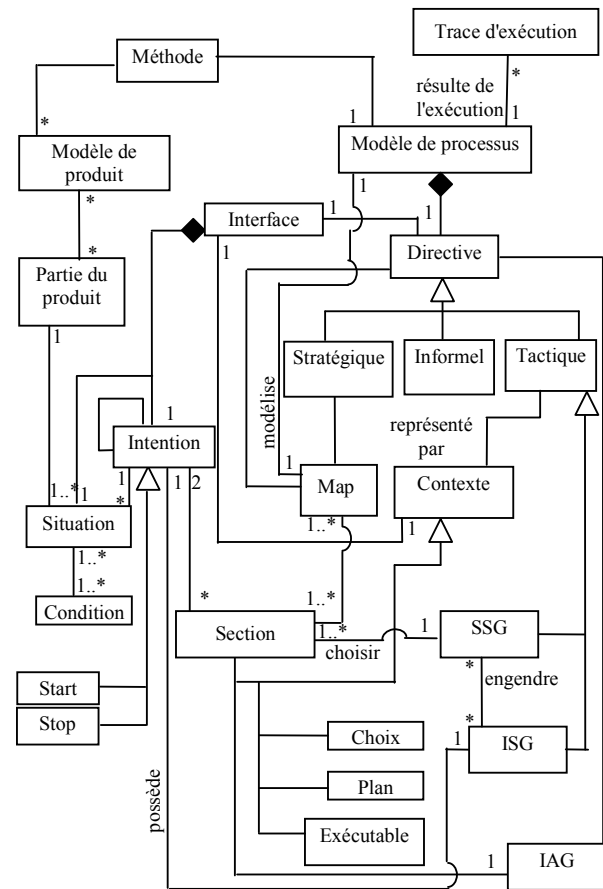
Trace d'exécution

Méthode

résulte de l'exécution

*

1

1

*

Modèle de processus

Modèle de produit

*

1

*

Interface

1

1

Partie du produit

Directive

1

Stratégique

Informel

Tactique

modélise

1

représenté par

Intention

1

1

1..*

1

*

1

2

Map

Contexte

Situation

1

1..*

1

1..*

1..*

*

1..*

Condition

Section

1..*

choisir

1

SSG

*

engendre

Start

*

Stop

Choix

1

ISG

Plan

possède

Exécutable

1

IAG